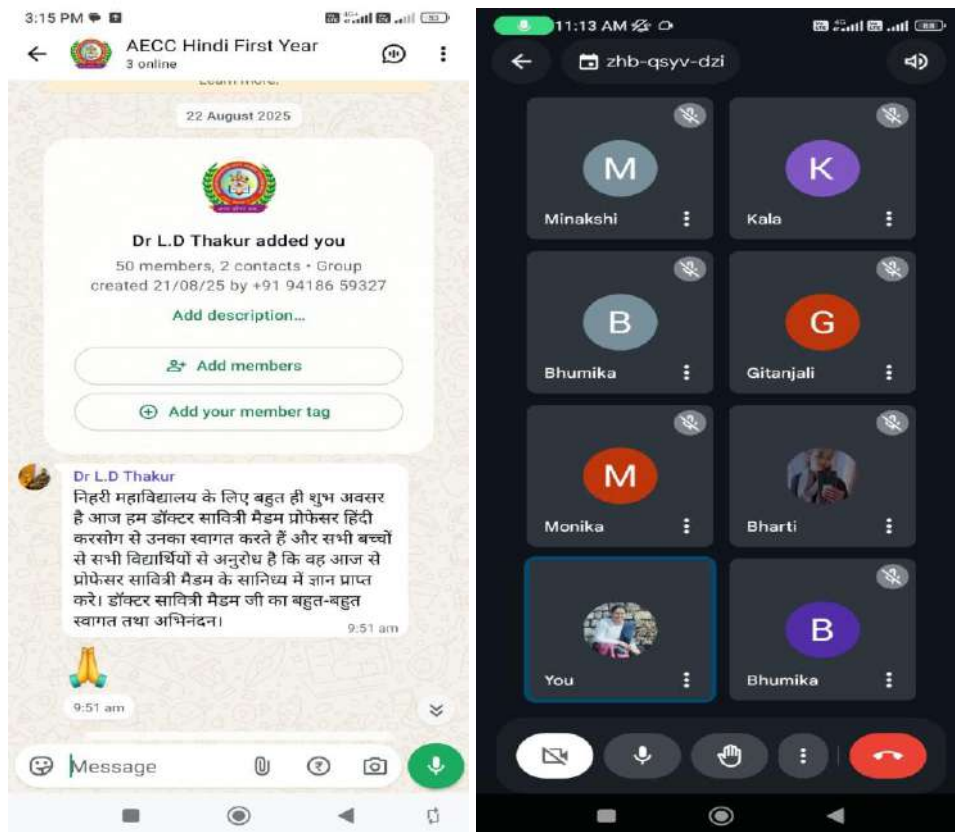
3:15 PM

AECC Hindi First Year
3 online

Learn more.

22 August 2025

Dr L.D Thakur added you

50 members, 2 contacts · Group created 21/08/25 by +91 94186 59327

Add description...

Add members

Add your member tag

Dr L.D Thakur
निहरी महाविद्यालय के लिए बहुत ही शुभ अवसर है आज हम डॉक्टर सावित्री मैडम प्रोफेसर हिंदी करसोग से उनका स्वागत करते हैं और सभी बच्चों से सभी विद्यार्थियों से अनुरोध है कि वह आज से प्रोफेसर सावित्री मैडम के सानिध्य में ज्ञान प्राप्त करे। डॉक्टर सावित्री मैडम जी का बहुत-बहुत स्वागत तथा अभिनंदन।
9:51 am

🙏
9:51 am

Message

11:13 AM

zhb-qsyv-dzi

M
Minakshi

K
Kala

B
Bhumika

G
Gitanjali

M
Monika

Bharti

You

B
Bhumika